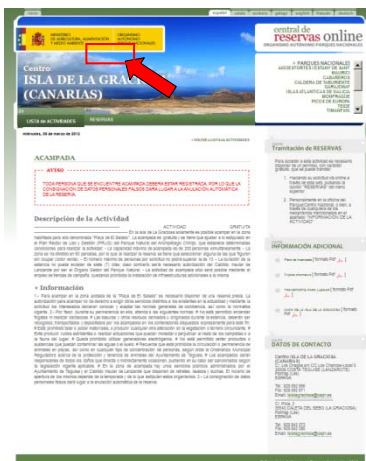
MINISTERIO DE AGRICULTURA, ALIMENTACIÓN Y MEDIO AMBIENTE

ORGANISMO AUTÓNOMO PARQUES NACIONALES

central de reservas online
ORGANISMO AUTÓNOMO PARQUES NACIONALES

Centro
ISLA DE LA GRACIOSA (CANARIAS)

PARQUES NACIONALES
AIGÜESTORTES I ESTANY DE SANT MAURICI
CABAÑEROS
CALDERA DE TABURIENTE
GARAJONAY
ISLAS ATLÁNTICAS DE GALICIA
MONFRAGÜE
PICOS DE EUROPA
TEIDE
TIMANFAYA

LISTA DE ACTIVIDADES | RESERVAS

miércoles, 06 de marzo de 2013

« VOLVER A LISTA DE ACTIVIDADES

ACAMPADA

AVISO

TODA PERSONA QUE SE ENCUENTRE ACAMPADA DEBERÁ ESTAR REGISTRADA, POR LO QUE LA CONSIGNACIÓN DE DATOS PERSONALES FALSOS DARÁ LUGAR A LA ANULACIÓN AUTOMÁTICA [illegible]

Descripción de la Actividad

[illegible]

Información

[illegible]

Tramitación de RESERVAS

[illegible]

INFORMACIÓN ADICIONAL

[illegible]

DATOS DE CONTACTO

Centro ISLA DE LA GRACIOSA (CANARIAS)
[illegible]
Tel.: 928 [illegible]
Fax: 928 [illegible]
Email: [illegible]